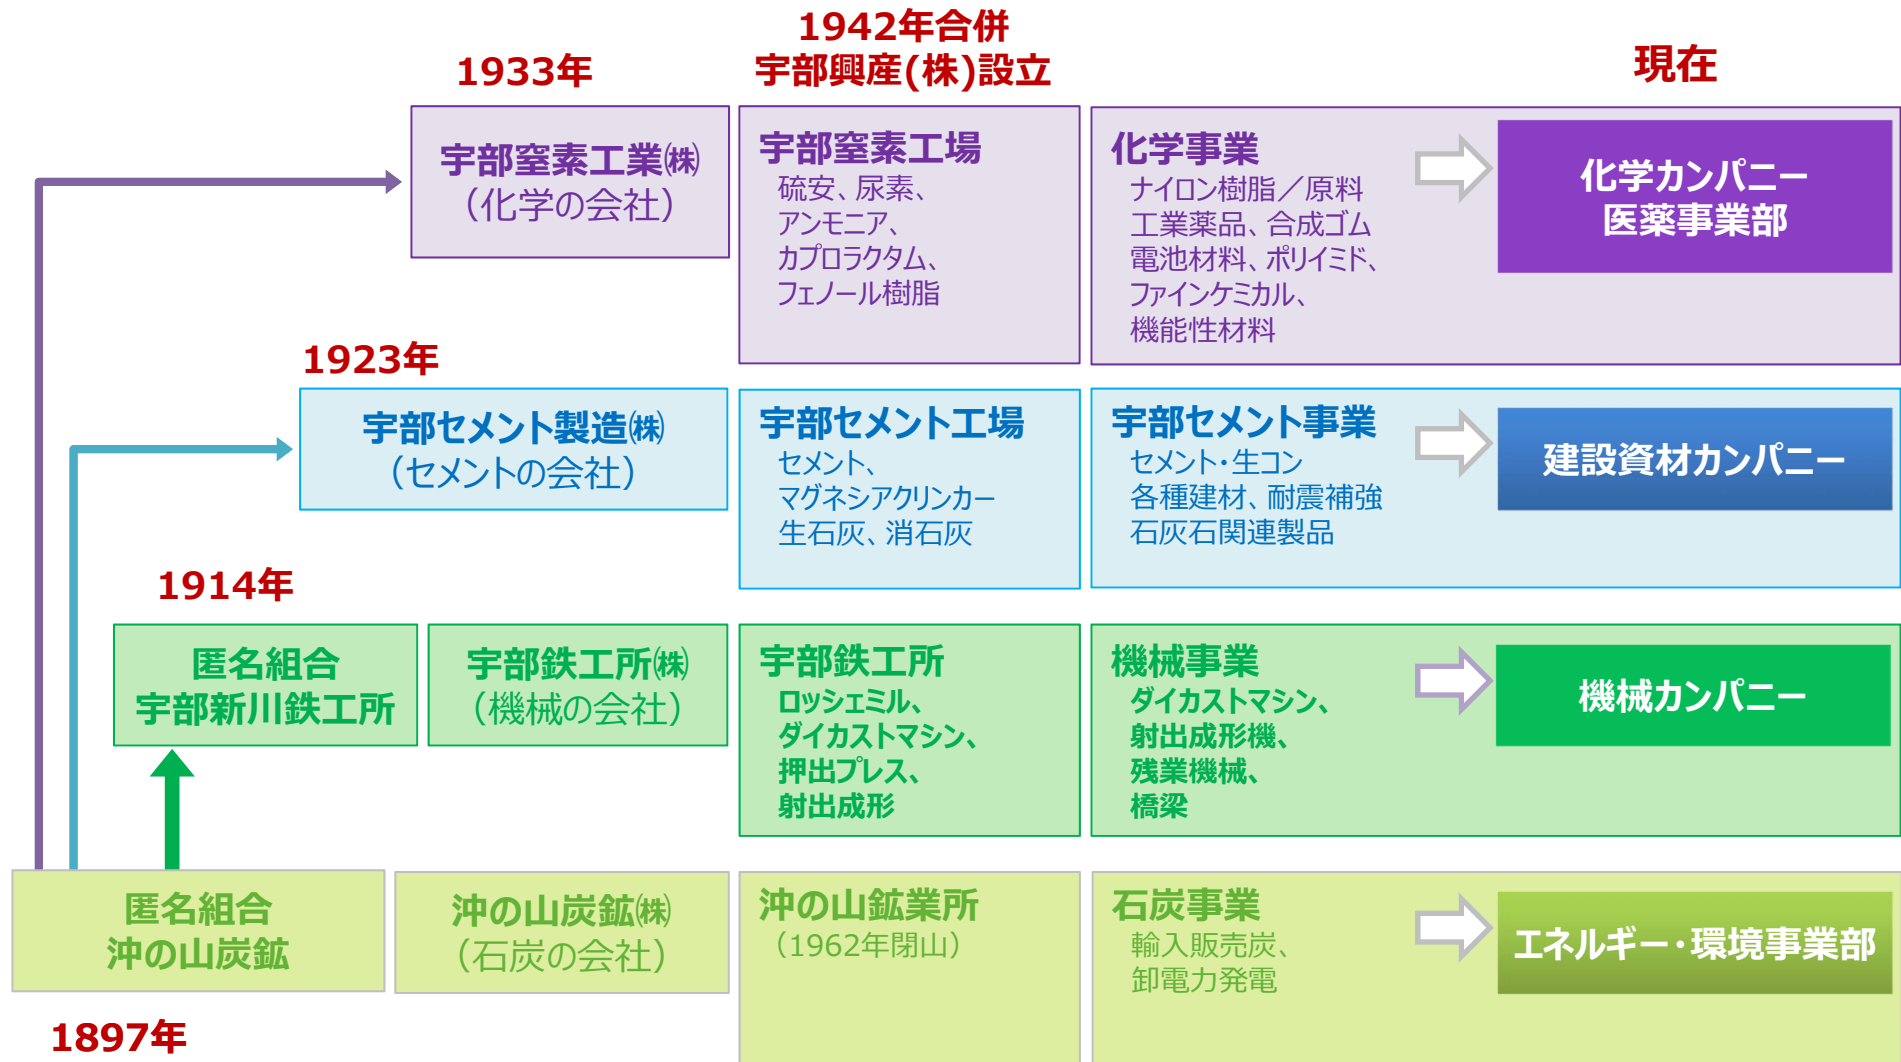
1942年合併
宇部興産(株)設立

1933年

現在

宇部窒素工業㈱
（化学の会社）

宇部窒素工場
硫安、尿素、
アンモニア、
カプロラクタム、
フェノール樹脂

化学事業
ナイロン樹脂／原料
工業薬品、合成ゴム
電池材料、ポリイミド、
ファインケミカル、
機能性材料

化学カンパニー
医薬事業部

1923年

宇部セメント製造㈱
（セメントの会社）

宇部セメント工場
セメント、
マグネシアクリンカー
生石灰、消石灰

宇部セメント事業
セメント・生コン
各種建材、耐震補強
石灰石関連製品

建設資材カンパニー

1914年

匿名組合
宇部新川鉄工所

宇部鉄工所㈱
（機械の会社）

宇部鉄工所
ロッシェミル、
ダイカストマシン、
押出プレス、
射出成形

機械事業
ダイカストマシン、
射出成形機、
残業機械、
橋梁

機械カンパニー

匿名組合
沖の山炭鉱

沖の山炭鉱㈱
（石炭の会社）

沖の山鉱業所
（1962年閉山）

石炭事業
輸入販売炭、
卸電力発電

エネルギー・環境事業部

1897年